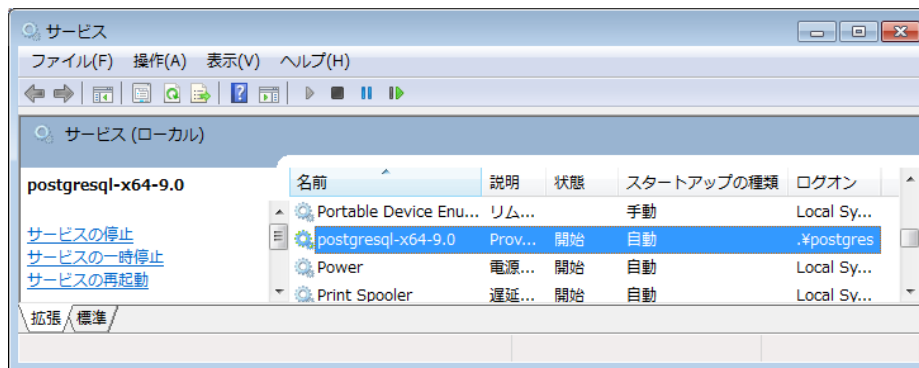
サービス

ファイル(F) 操作(A) 表示(V) ヘルプ(H)

サービス (ローカル)

postgresql-x64-9.0

サービスの停止
サービスの一時停止
サービスの再起動

| 名前 | 説明 | 状態 | スタートアップの種類 | ログオン |
|---|---|---|---|---|
| Portable Device Enu... | リム... | | 手動 | Local Sy... |
| postgresql-x64-9.0 | Prov... | 開始 | 自動 | .¥postgres |
| Power | 電源... | 開始 | 自動 | Local Sy... |
| Print Spooler | 遅延... | 開始 | 自動 | Local Sy... |

拡張 標準